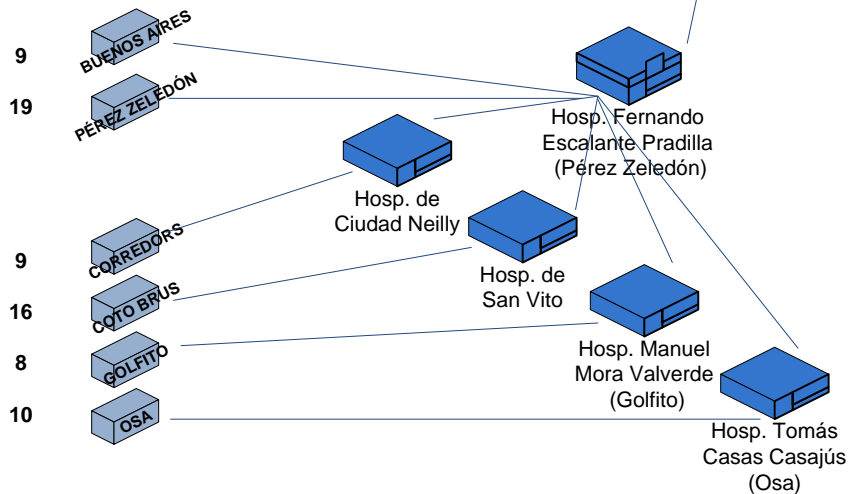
9
BUENOS AIRES

19
PÉREZ ZELEDÓN

Hosp. Fernando Escalante Pradilla (Pérez Zeledón)

Hosp. de Ciudad Neilly

9
CORREDORS

16
COTO BRUS

Hosp. de San Vito

8
GOLFITO

Hosp. Manuel Mora Valverde (Golfito)

10
OSA

Hosp. Tomás Casas Casajús (Osa)